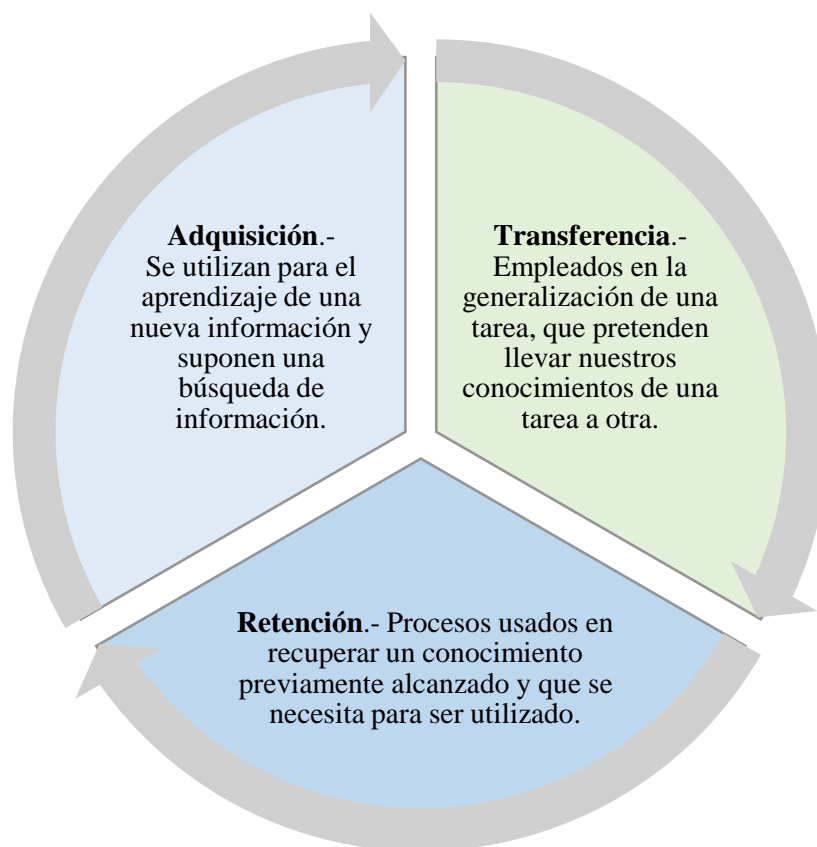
**Adquisición**.- Se utilizan para el aprendizaje de una nueva información y suponen una búsqueda de información.

**Transferencia**.- Empleados en la generalización de una tarea, que pretenden llevar nuestros conocimientos de una tarea a otra.

**Retención**.- Procesos usados en recuperar un conocimiento previamente alcanzado y que se necesita para ser utilizado.